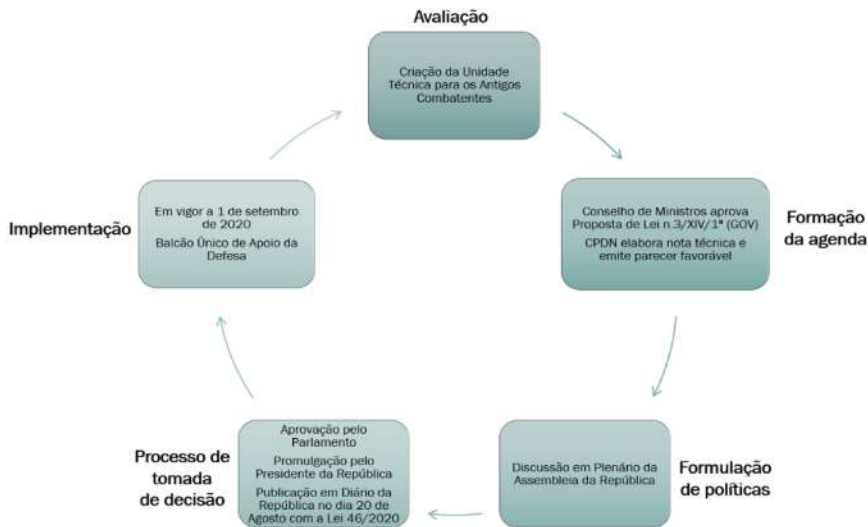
Avaliação

Criação da Unidade Técnica para os Antigos Combatentes

Formação da agenda

Conselho de Ministros aprova Proposta de Lei n.3/XIV/1ª (GOV)

CPDN elabora nota técnica e emite parecer favorável

Formulação de políticas

Discussão em Plenário da Assembleia da República

Processo de tomada de decisão

Aprovação pelo Parlamento

Promulgação pelo Presidente da República

Publicação em Diário da República no dia 20 de Agosto com a Lei 46/2020

Implementação

Em vigor a 1 de setembro de 2020

Balcão Único de Apoio da Defesa